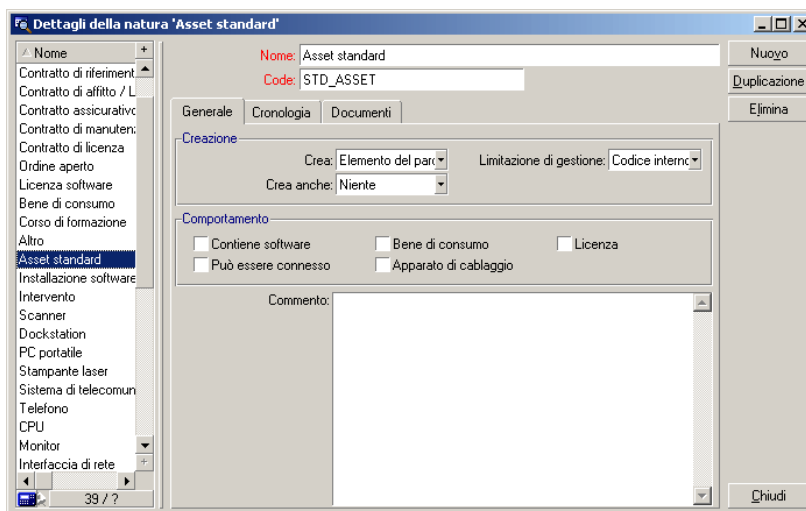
Dettagli della natura 'Asset standard'

Nome
Contratto di riferiment
Contratto di affitto / L
Contratto assicurativo
Contratto di manutenz
Contratto di licenza
Ordine aperto
Licenza software
Bene di consumo
Corso di formazione
Altro
Asset standard
Installazione software
Intervento
Scanner
Dockstation
PC portatile
Stampante laser
Sistema di telecomun
Telefono
CPU
Monitor
Interfaccia di rete
39 / ?

Nome: Asset standard
Code: STD_ASSET

Generale | Cronologia | Documenti

Creazione
Crea: Elemento del parc
Limitazione di gestione: Codice interno
Crea anche: Niente

Comportamento
Contiene software
Bene di consumo
Licenza
Può essere connesso
Apparato di cablaggio

Commento:

Nuovo
Duplicazione
Elimina
Chiudi